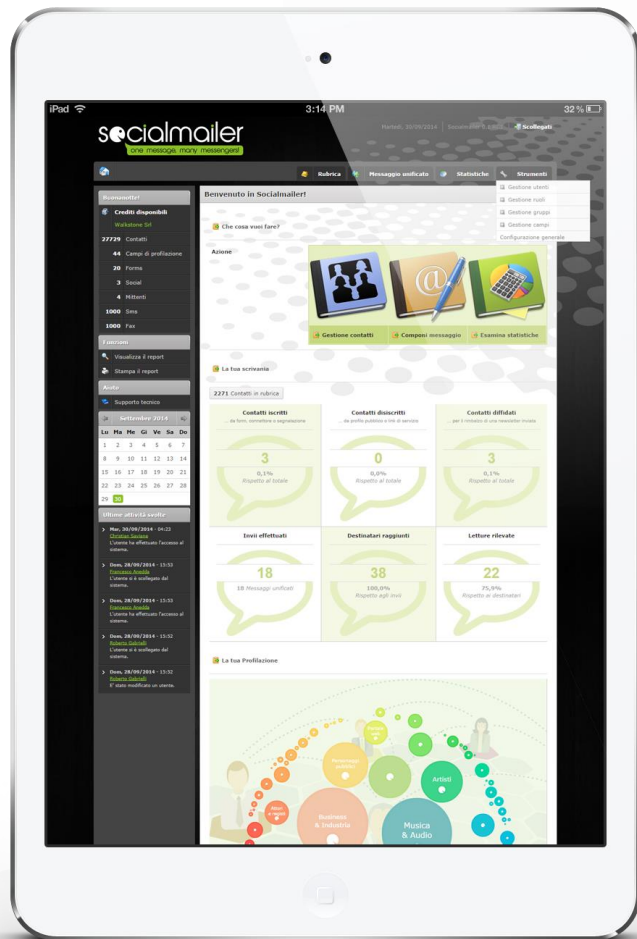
iPad 3:14 PM 32 %

socialmailer
one message. many messengers!

Martedì, 30/09/2014 | Sei connesso come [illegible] Scollegati

Rubrica Messaggio unificato Statistiche Strumenti

Gestione utenti
Gestione ruoli
Gestione gruppi
Gestione campi
Configurazione generale

Benvenuto!
Crediti disponibili
Walkstone Srl
27729 Contatti
44 Campi di profilazione
20 Forms
3 Social
4 Mittenti
1000 Sms
1000 Fax

Funzioni
Visualizza il report
Stampa il report

Aiuto
Supporto tecnico

Settembre 2014
| Lu | Ma | Me | Gi | Ve | Sa | Do |
|---|---|---|---|---|---|---|
| 1 | 2 | 3 | 4 | 5 | 6 | 7 |
| 8 | 9 | 10 | 11 | 12 | 13 | 14 |
| 15 | 16 | 17 | 18 | 19 | 20 | 21 |
| 22 | 23 | 24 | 25 | 26 | 27 | 28 |
| 29 | 30 | | | | | |

Ultime attività svolte
Mar, 30/09/2014 - 04:22
Christian Saviano
L'utente ha effettuato l'accesso al sistema.
Dom, 28/09/2014 - 15:53
Francesco Anedda
L'utente si è scollegato dal sistema.
Dom, 28/09/2014 - 15:53
Francesco Anedda
L'utente ha effettuato l'accesso al sistema.
Dom, 28/09/2014 - 15:52
Roberto Gabrielli
L'utente si è scollegato dal sistema.
Dom, 28/09/2014 - 15:52
Roberto Gabrielli
E' stato modificato un utente.

Benvenuto in Socialmailer!

Che cosa vuoi fare?

Azione

Gestione contatti
Componi messaggio
Esamina statistiche

La tua scrivania

2271 Contatti in rubrica

Contatti iscritti
... da form, connettore o segnalazione
3
0,1%
Rispetto al totale

Contatti disiscritti
... da profilo pubblico e link di servizio
0
0,0%
Rispetto al totale

Contatti diffidati
... per il rimando di una newsletter inviata
3
0,1%
Rispetto al totale

Invii effettuati
18
18 Messaggi unificati

Destinatari raggiunti
38
Rispetto agli invii

Letture rilevate
22
75,9%
Rispetto ai destinatari

La tua Profilazione

Artisti
Business & Industria
Musica & Audio